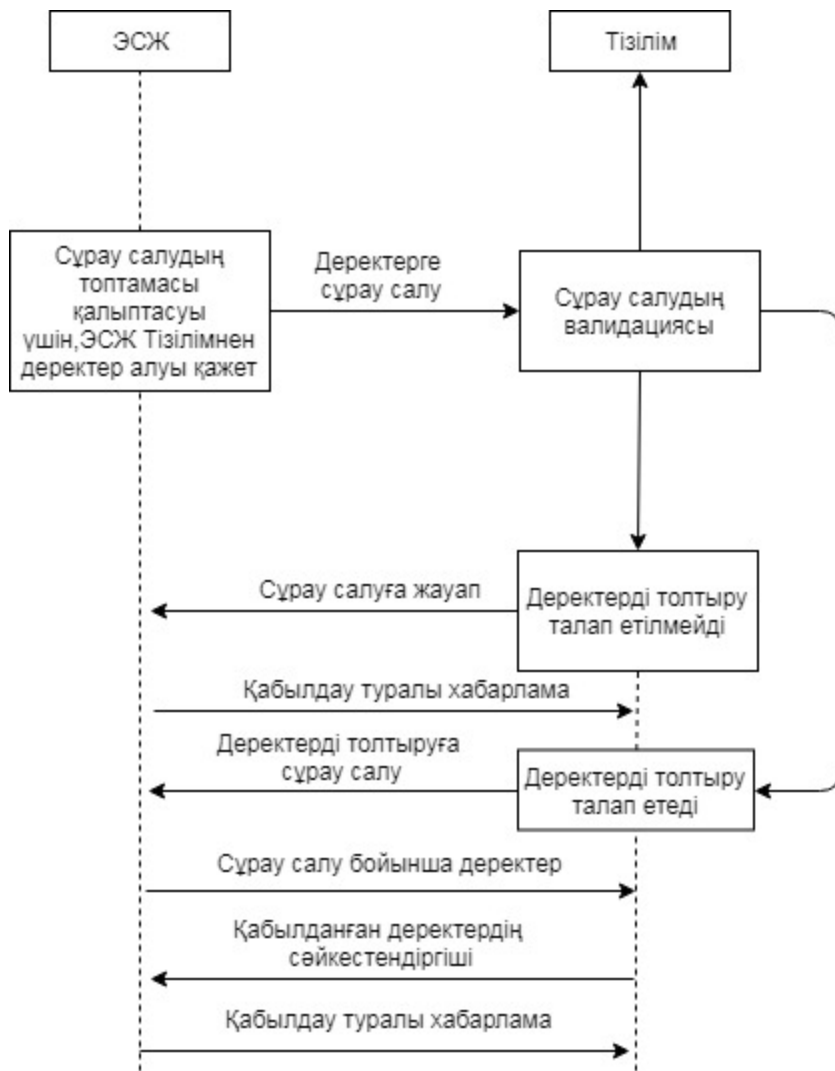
ЭСЖ

Тізілім

Сұрау салудың топтамасы қалыптасуы үшін,ЭСЖ Тізілімнен деректер алуы қажет

Деректерге сұрау салу

Сұрау салудың валидациясы

Сұрау салуға жауап

Деректерді толтыру талап етілмейді

Қабылдау туралы хабарлама

Деректерді толтыруға сұрау салу

Деректерді толтыру талап етеді

Сұрау салу бойынша деректер

Қабылданған деректердің сәйкестендіргіші

Қабылдау туралы хабарлама